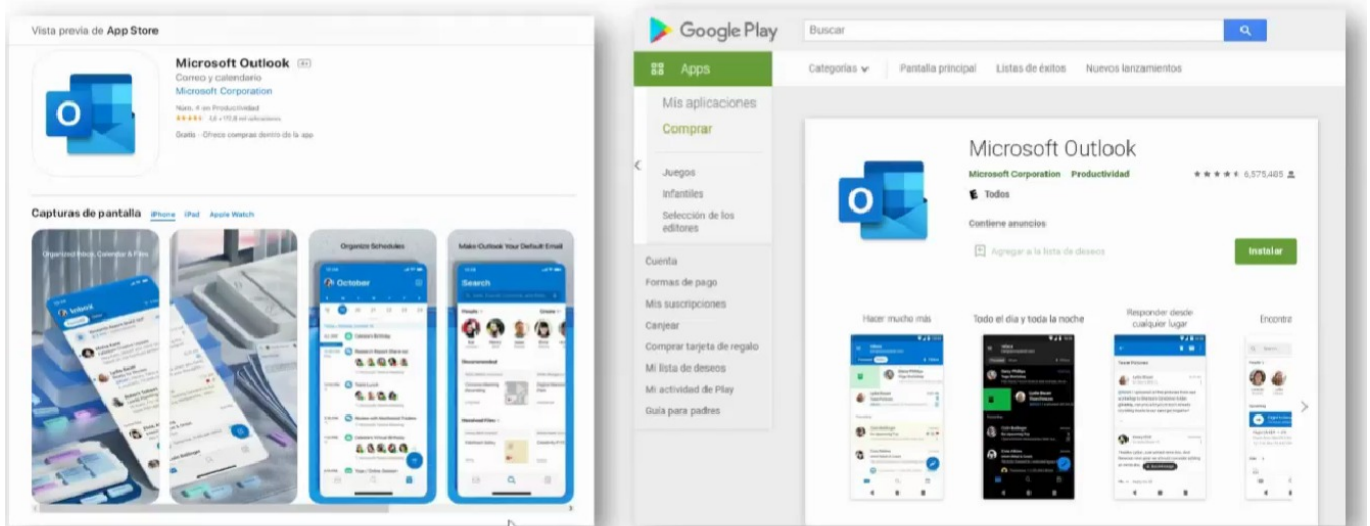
Vista previa de App Store

Microsoft Outlook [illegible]
Correo y calendario
Microsoft Corporation
Núm. 4 en Productividad
★★★★★ 4,6 • 115,8 mil valoraciones
Gratis · Ofrece compras dentro de la app

Capturas de pantalla iPhone iPad Apple Watch

Organized Inbox, Calendar & Files
Organize Schedules
Make Outlook Your Default Email
October
Search

Google Play
Buscar
Apps
Categorías
Pantalla principal
Listas de éxitos
Nuevos lanzamientos
Mis aplicaciones
Comprar
Juegos
Infantiles
Selección de los editores
Cuenta
Formas de pago
Mis suscripciones
Canjear
Comprar tarjeta de regalo
Mi lista de deseos
Mi actividad de Play
Guía para padres

Microsoft Outlook
Microsoft Corporation Productividad
★★★★★ 6.575.465
Todos
Contiene anuncios
Agregar a la lista de deseos
Instalar

Hacer mucho más
Todo el día y toda la noche
Responder desde cualquier lugar
Encontra